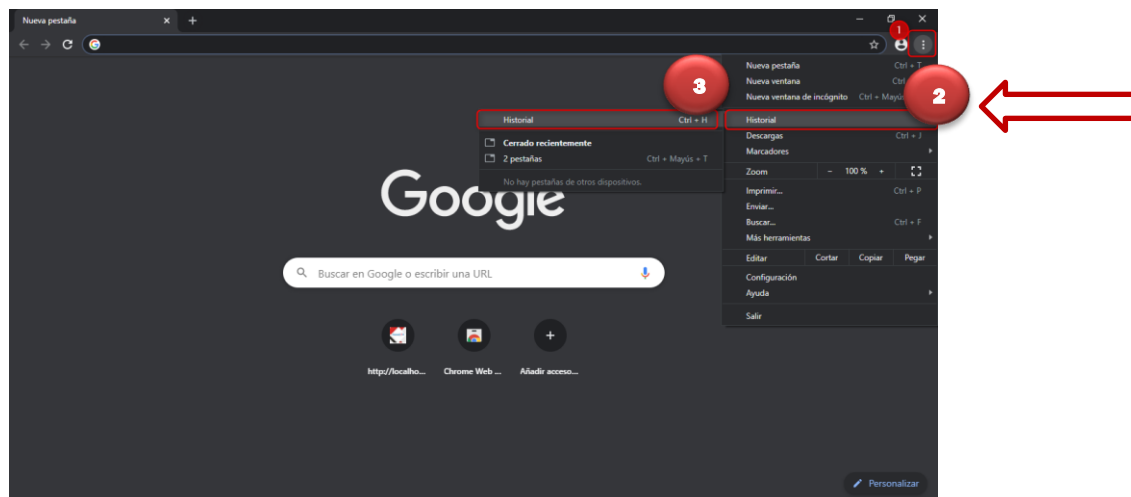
Nueva pestaña × +

1

Nueva pestaña Ctrl + T
Nueva ventana Ctrl
Nueva ventana de incógnito Ctrl + Mayú

3

2

Historial Ctrl + H
Cerrado recientemente
2 pestañas Ctrl + Mayús + T
No hay pestañas de otros dispositivos.

Historial
Descargas Ctrl + J
Marcadores
Zoom − 100 % +
Imprimir... Ctrl + P
Enviar...
Buscar... Ctrl + F
Más herramientas
Editar Cortar Copiar Pegar
Configuración
Ayuda
Salir

Google

Buscar en Google o escribir una URL

http://localho... Chrome Web ... Añadir acceso...

Personalizar